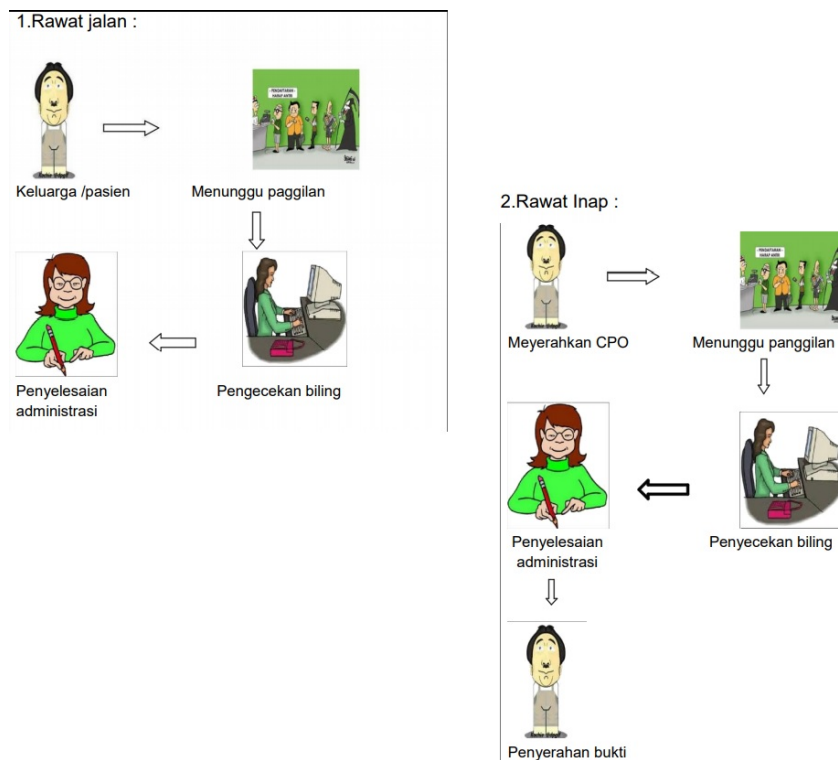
1.Rawat jalan :

Keluarga /pasien

Menunggu paggilan

Pengecekan biling

Penyelesaian administrasi

2.Rawat Inap :

Meyerahkan CPO

Menunggu panggilan

Penyecekan biling

Penyelesaian administrasi

Penyerahan bukti